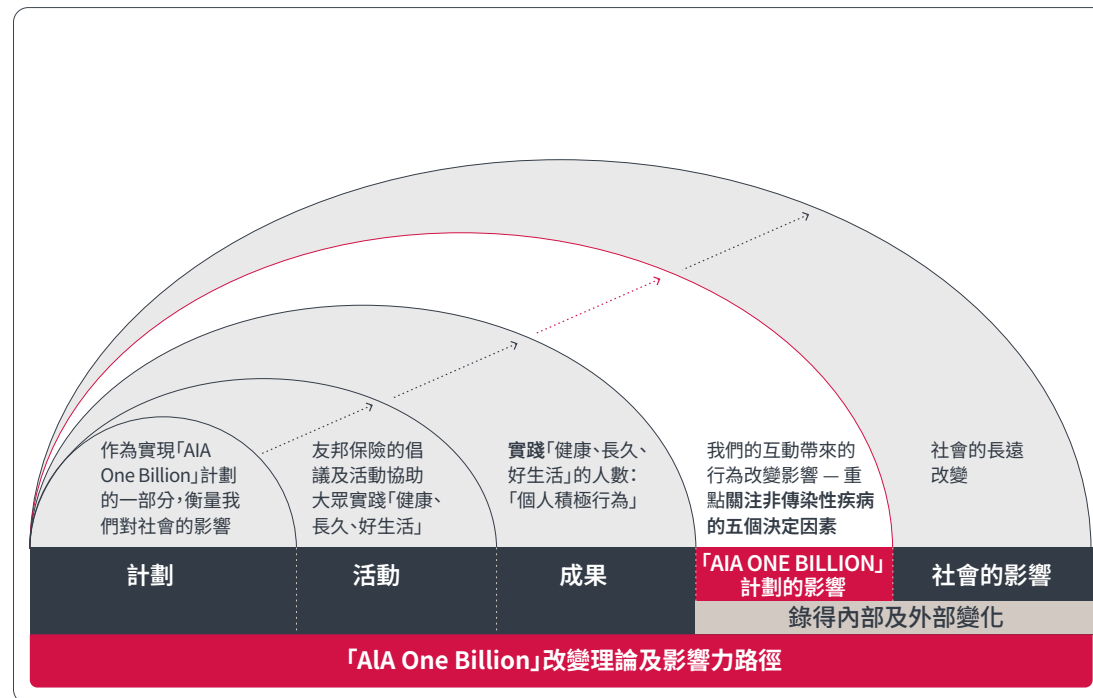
作為實現「AIA One Billion」計劃的一部分，衡量我們對社會的影響

友邦保險的倡議及活動協助大眾實踐「健康、長久、好生活」

實踐「健康、長久、好生活」的人數：「個人積極行為」

我們的互動帶來的行為改變影響 — 重點關注非傳染性疾病的五個決定因素

社會的長遠改變

計劃

活動

成果

「AIA ONE BILLION」計劃的影響

社會的影響

錄得內部及外部變化

「AIA One Billion」改變理論及影響力路徑